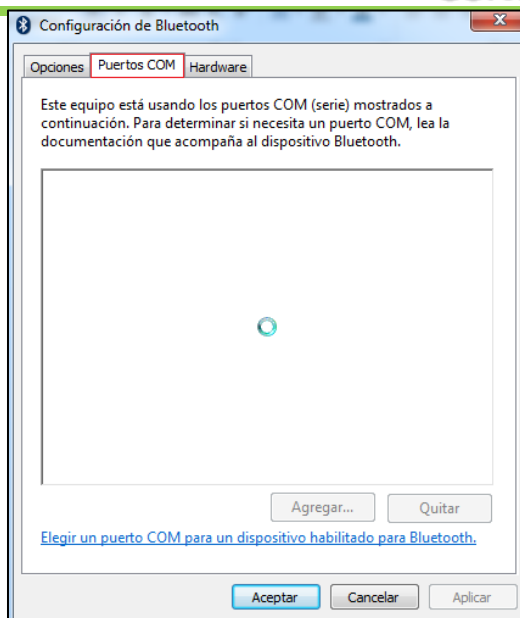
Configuración de Bluetooth

Opciones | Puertos COM | Hardware

Este equipo está usando los puertos COM (serie) mostrados a continuación. Para determinar si necesita un puerto COM, lea la documentación que acompaña al dispositivo Bluetooth.

Agregar... | Quitar

Elegir un puerto COM para un dispositivo habilitado para Bluetooth.

Aceptar | Cancelar | Aplicar